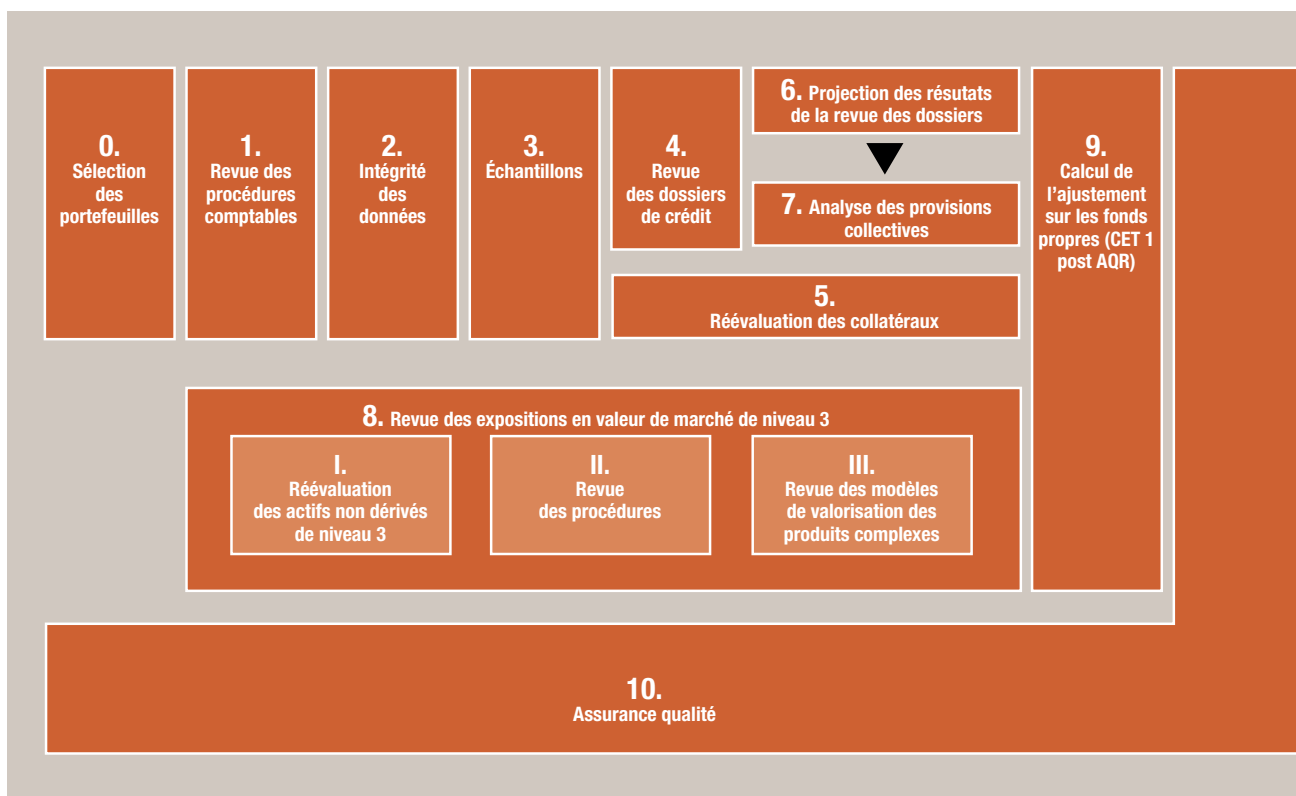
0.
Sélection des portefeuilles

1.
Revue des procédures comptables

2.
Intégrité des données

3.
Échantillons

4.
Revue des dossiers de crédit

6. Projection des résutats de la revue des dossiers

7. Analyse des provisions collectives

5.
Réévaluation des collatéraux

9.
Calcul de l'ajustement sur les fonds propres (CET 1 post AQR)

8. Revue des expositions en valeur de marché de niveau 3

I.
Réévaluation des actifs non dérivés de niveau 3

II.
Revue des procédures

III.
Revue des modèles de valorisation des produits complexes

10.
Assurance qualité